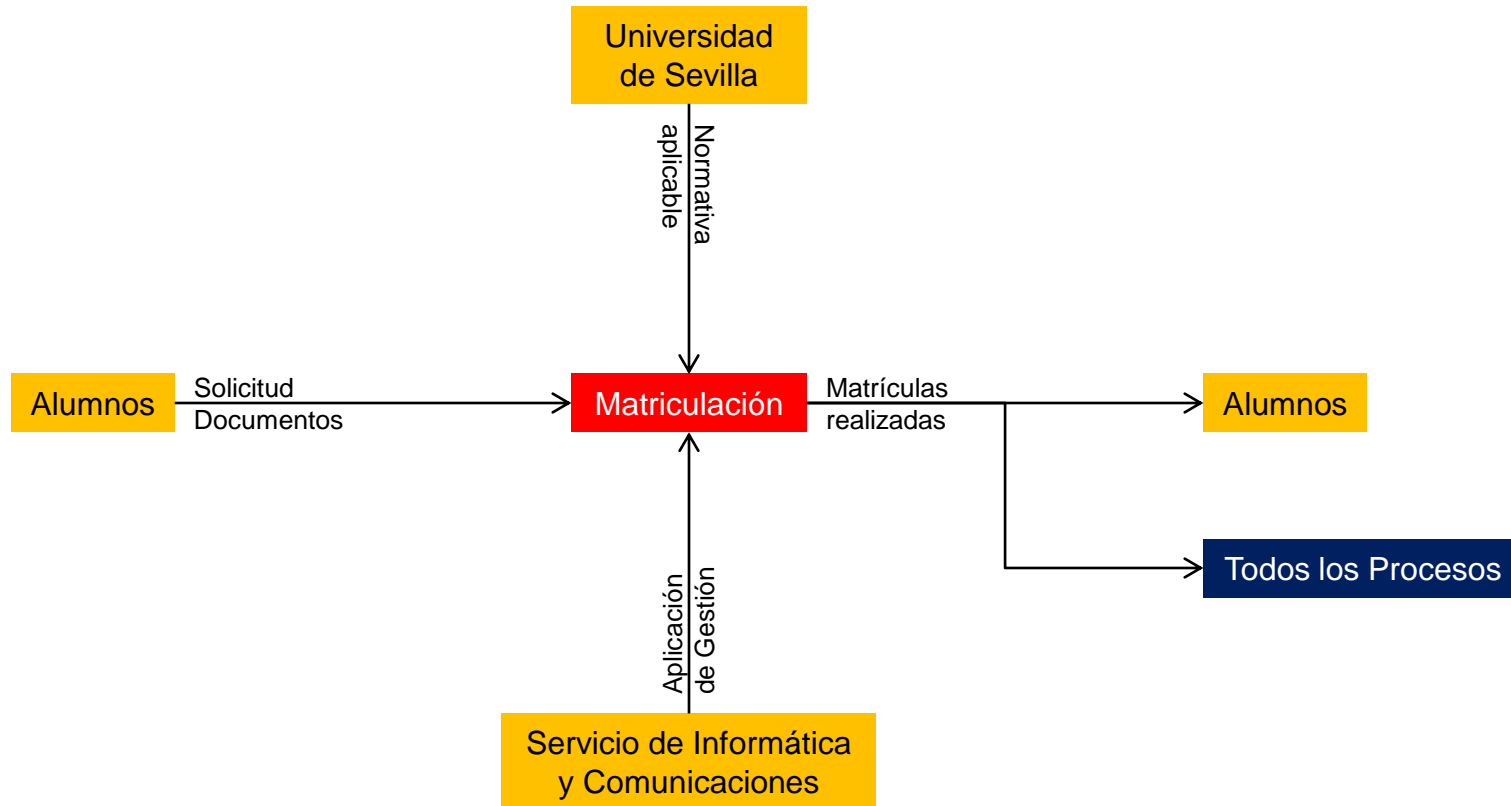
Universidad de Sevilla

Normativa aplicable

Alumnos

Solicitud
Documentos

Matriculación

Matrículas realizadas

Alumnos

Todos los Procesos

Aplicación de Gestión

Servicio de Informática y Comunicaciones